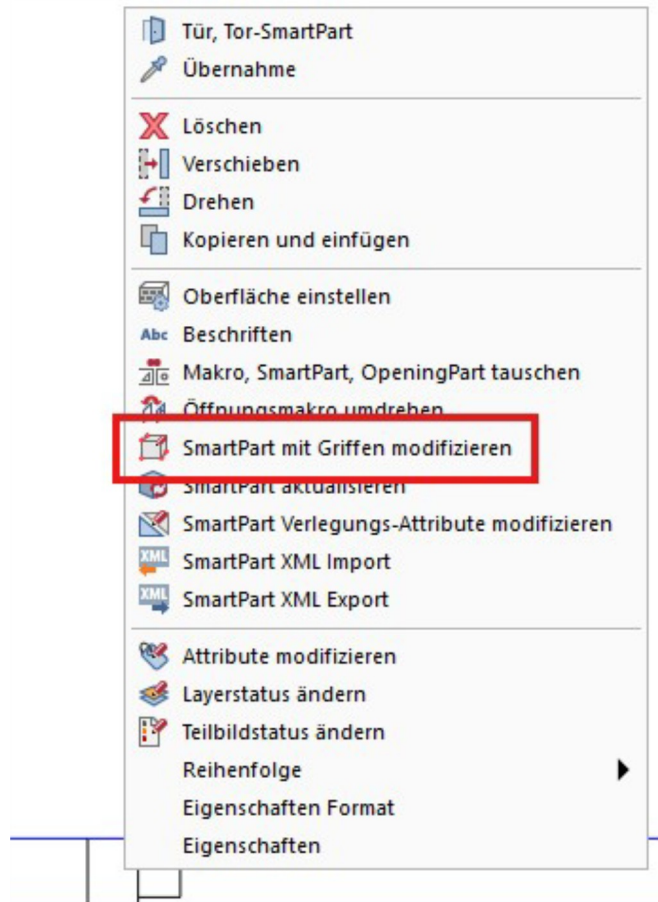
Tür, Tor-SmartPart
Übernahme

Löschen
Verschieben
Drehen
Kopieren und einfügen

Oberfläche einstellen
Abc Beschriften
Makro, SmartPart, OpeningPart tauschen
Öffnungsmakro umdrehen
SmartPart mit Griffen modifizieren
SmartPart aktualisieren
SmartPart Verlegungs-Attribute modifizieren
XML SmartPart XML Import
XML SmartPart XML Export

Attribute modifizieren
Layerstatus ändern
Teilbildstatus ändern
Reihenfolge
Eigenschaften Format
Eigenschaften